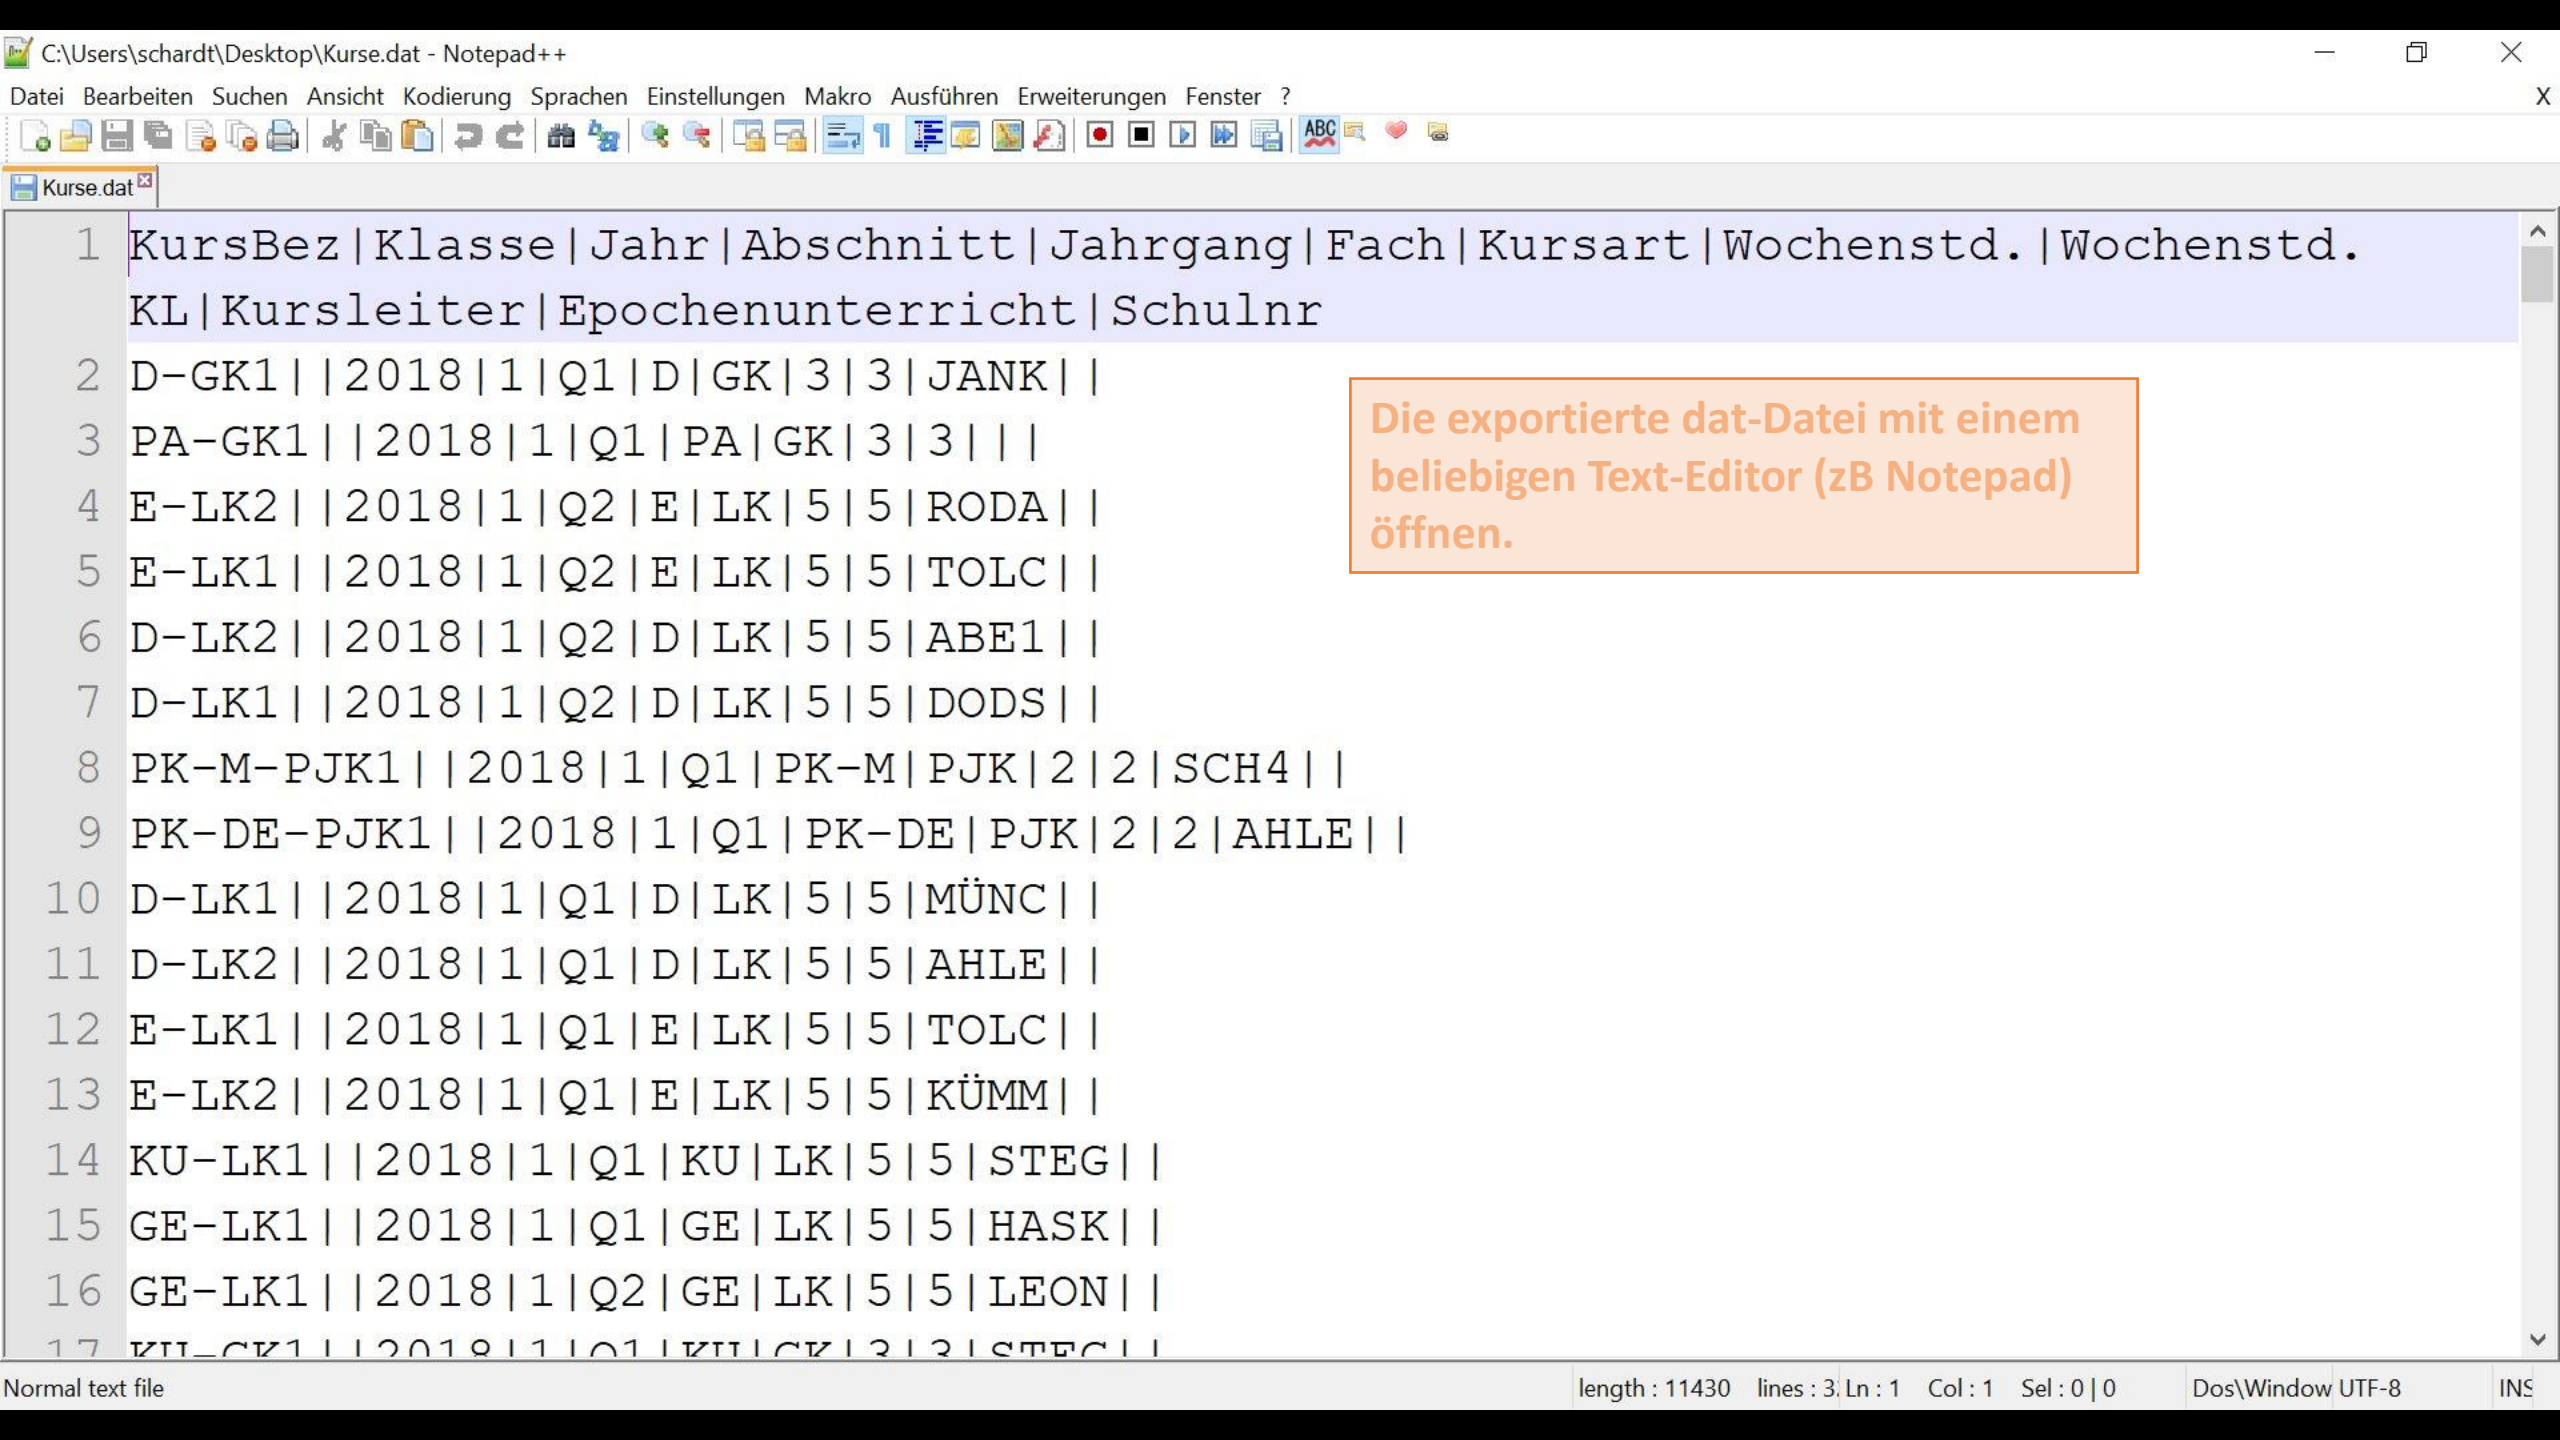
C:\Users\schardt\Desktop\Kurse.dat - Notepad++

Datei Bearbeiten Suchen Ansicht Kodierung Sprachen Einstellungen Makro Ausführen Erweiterungen Fenster ? X

Kurse.dat

1 KursBez|Klasse|Jahr|Abschnitt|Jahrgang|Fach|Kursart|Wochenstd.|Wochenstd. KL|Kursleiter|Epochenunterricht|Schulnr
2 D-GK1||2018|1|Q1|D|GK|3|3|JANK||
3 PA-GK1||2018|1|Q1|PA|GK|3|3|||
4 E-LK2||2018|1|Q2|E|LK|5|5|RODA||
5 E-LK1||2018|1|Q2|E|LK|5|5|TOLC||
6 D-LK2||2018|1|Q2|D|LK|5|5|ABE1||
7 D-LK1||2018|1|Q2|D|LK|5|5|DODS||
8 PK-M-PJK1||2018|1|Q1|PK-M|PJK|2|2|SCH4||
9 PK-DE-PJK1||2018|1|Q1|PK-DE|PJK|2|2|AHLE||
10 D-LK1||2018|1|Q1|D|LK|5|5|MÜNC||
11 D-LK2||2018|1|Q1|D|LK|5|5|AHLE||
12 E-LK1||2018|1|Q1|E|LK|5|5|TOLC||
13 E-LK2||2018|1|Q1|E|LK|5|5|KÜMM||
14 KU-LK1||2018|1|Q1|KU|LK|5|5|STEG||
15 GE-LK1||2018|1|Q1|GE|LK|5|5|HASK||
16 GE-LK1||2018|1|Q2|GE|LK|5|5|LEON||
17 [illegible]

Die exportierte dat-Datei mit einem beliebigen Text-Editor (zB Notepad) öffnen.

Normal text file length : 11430 lines : 3 Ln : 1 Col : 1 Sel : 0 | 0 Dos\Window UTF-8 INS